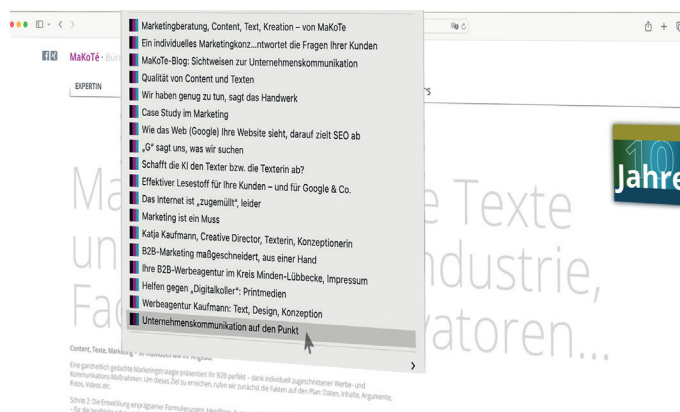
Marketingberatung, Content, Text, Kreation – von MaKoTe
Ein individuelles Marketingkonz...ntwortet die Fragen Ihrer Kunden
MaKoTe-Blog: Sichtweisen zur Unternehmenskommunikation
Qualität von Content und Texten
Wir haben genug zu tun, sagt das Handwerk
Case Study im Marketing
Wie das Web (Google) Ihre Website sieht, darauf zielt SEO ab
„G" sagt uns, was wir suchen
Schafft die KI den Texter bzw. die Texterin ab?
Effektiver Lesestoff für Ihre Kunden – und für Google & Co.
Das Internet ist „zugemüllt", leider
Marketing ist ein Muss
Katja Kaufmann, Creative Director, Texterin, Konzeptionerin
B2B-Marketing maßgeschneidert, aus einer Hand
Ihre B2B-Werbeagentur im Kreis Minden-Lübbecke, Impressum
Helfen gegen „Digitalkoller": Printmedien
Werbeagentur Kaufmann: Text, Design, Konzeption
Unternehmenskommunikation auf den Punkt

MaKoTé · Bür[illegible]
EXPERTIN
Ma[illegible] e Texte
un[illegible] ndustrie,
Fa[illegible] vatoren...
Jahre
Content, Texte, Marketing – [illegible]
Eine ganzheitlich gedachte Marketingstrategie präsentiert Ihr B2B perfekt – dank individuell zugeschnittener Werbe- und Kommunikations-Maßnahmen. Um dieses Ziel zu erreichen, rufen wir zunächst die Fakten auf den Plan: Daten, Inhalte, Argumente, Fotos, Videos etc.
Schritt 2: Die Entwicklung einprägsamer Formulierungen, Headlines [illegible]